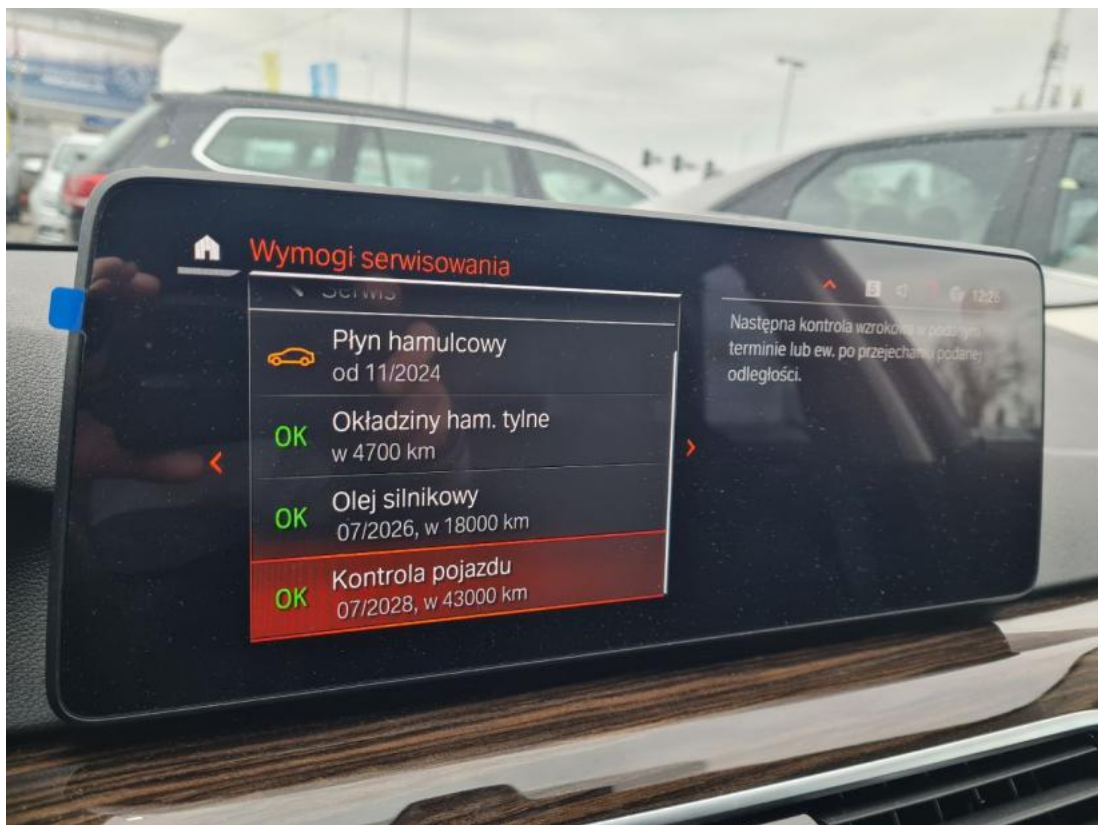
Wymogi serwisowania

Serwis

Płyn hamulcowy
od 11/2024

OK Okładziny ham. tylne
w 4700 km

OK Olej silnikowy
07/2026, w 18000 km

OK Kontrola pojazdu
07/2028, w 43000 km

12:28

Następna kontrola wzrokowa w podanym terminie lub ew. po przejechaniu podanej odległości.